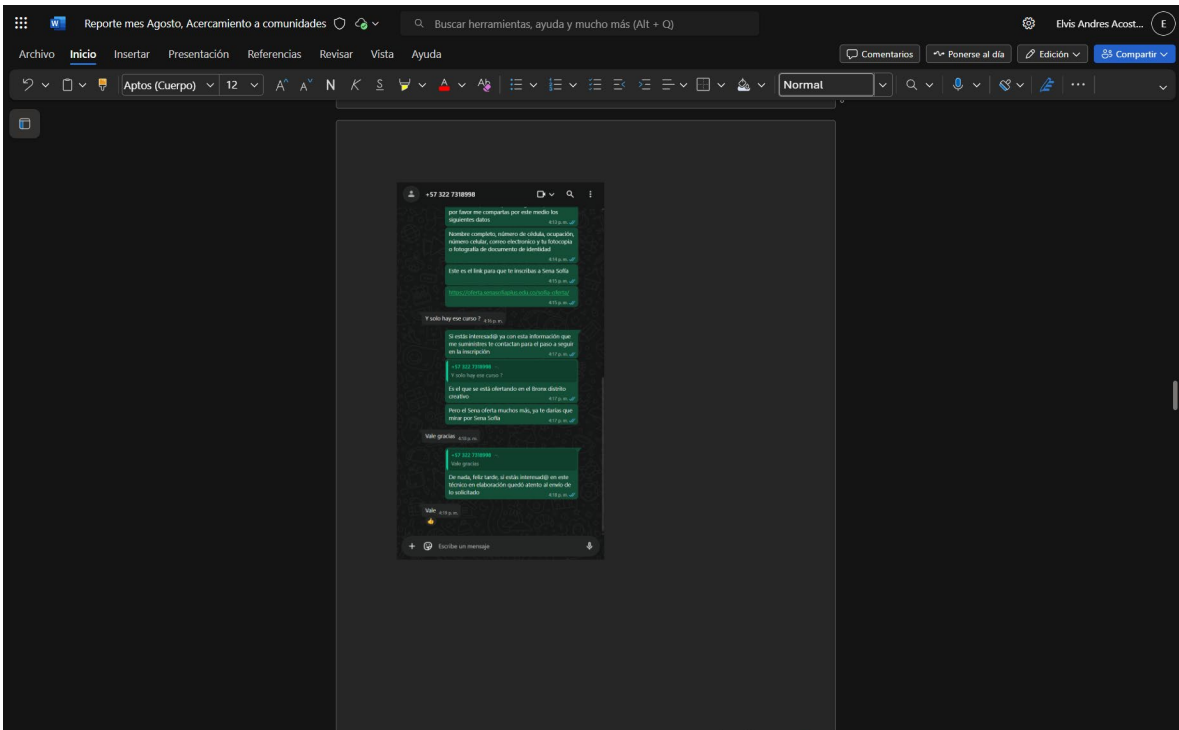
Reporte mes Agosto, Acercamiento a comunidades

Buscar herramientas, ayuda y mucho más (Alt + Q)

Elvis Andres Acost... E

Archivo Inicio Insertar Presentación Referencias Revisar Vista Ayuda

Comentarios Ponerse al día Edición Compartir

Aptos (Cuerpo) 12 N K S Normal

+57 322 7318998

por favor me compartas por este medio los siguientes datos
4:13 p. m.

Nombre completo, número de cédula, ocupación, número celular, correo electronico y tu fotocopia o fotografía de documento de identidad
4:13 p. m.

Este es el link para que te inscribas a Sena Sofía
4:13 p. m.

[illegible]
4:13 p. m.

Y solo hay ese curso ? 4:15 p. m.

Si estás interesad@ ya con esta información que me suministres te contactan para el paso a seguir en la inscripción
4:17 p. m.

+57 322 7318998
Y solo hay ese curso ?

Es el que se está ofertando en el Bronx distrito creativo
4:17 p. m.

Pero el Sena oferta muchos más, ya te darías que mirar por Sena Sofía
4:17 p. m.

Vale gracias 4:18 p. m.

+57 322 7318998
Vale gracias

De nada, feliz tarde, si estás interesad@ en este técnico en elaboración quedó atento al envío de lo solicitado
4:18 p. m.

Vale 4:19 p. m.
👍

Escribe un mensaje